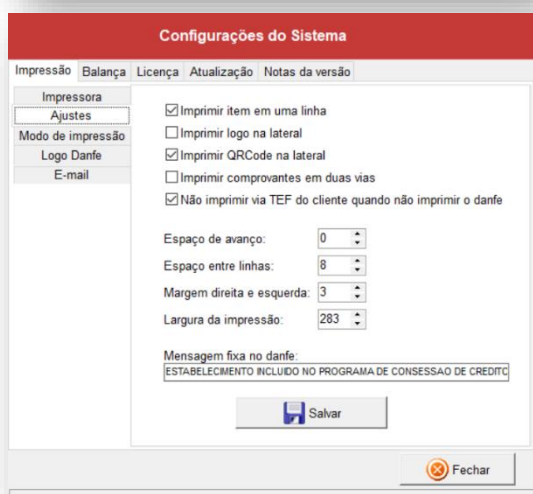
Configurações do Sistema

Impressão | Balança | Licença | Atualização | Notas da versão

Impressora
Ajustes
Modo de impressão
Logo Danfe
E-mail

☑ Imprimir item em uma linha
☐ Imprimir logo na lateral
☑ Imprimir QRCode na lateral
☐ Imprimir comprovantes em duas vias
☑ Não imprimir via TEF do cliente quando não imprimir o danfe

Espaço de avanço: 0
Espaço entre linhas: 8
Margem direita e esquerda: 3
Largura da impressão: 283

Mensagem fixa no danfe:
ESTABELECIMENTO INCLUIDO NO PROGRAMA DE CONSESSAO DE CREDITO

Salvar

Fechar